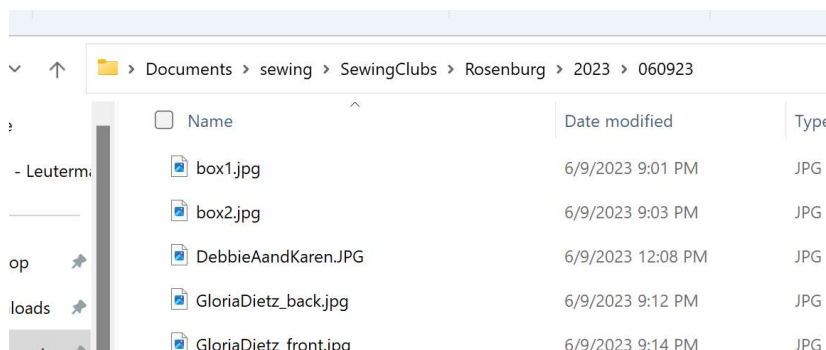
> Documents > sewing > SewingClubs > Rosenburg > 2023 > 060923

e

- Leuterma

op

loads

Name

Date modified

Type

box1.jpg 6/9/2023 9:01 PM JPG

box2.jpg 6/9/2023 9:03 PM JPG

DebbieAandKaren.JPG 6/9/2023 12:08 PM JPG

GloriaDietz_back.jpg 6/9/2023 9:12 PM JPG

GloriaDietz_front.jpg 6/9/2023 9:14 PM JPG